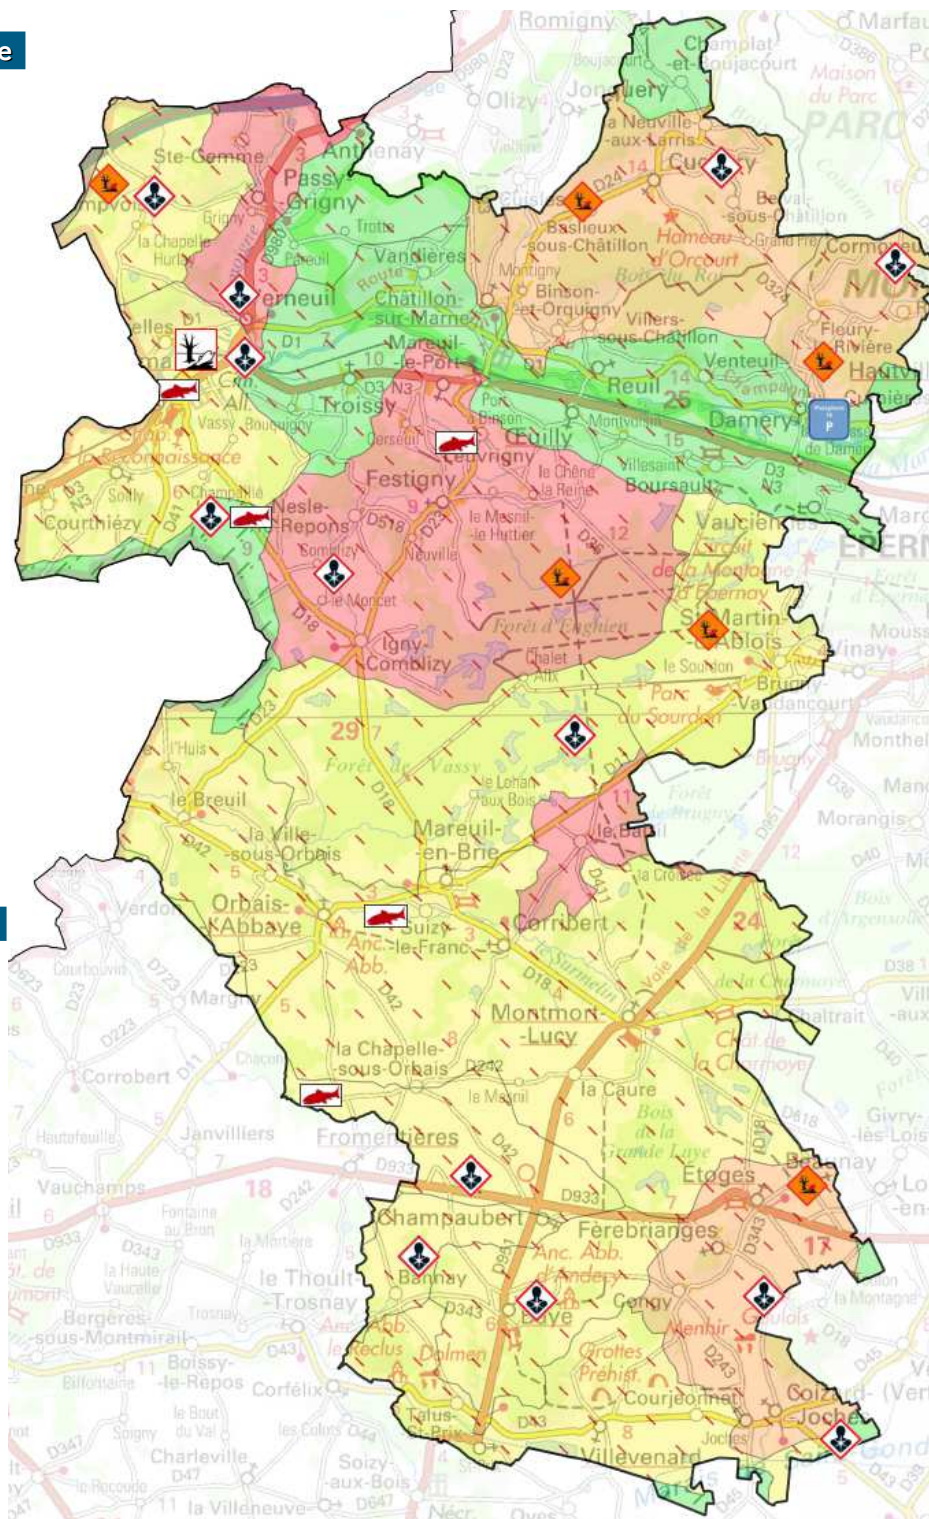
Romigny
Champlat-et-Boujacourt
Marfaux
Olizy
Jonquery
Maison du Parc
PARC
La Neuville-aux-Larris
Cuchery
Ste-Gemme
Passy-Grigny
Anthenay
Belval-sous-Châtillon
Cormoyeux
Baslieux-sous-Châtillon
Hameau d'Orcourt
Vandières
Binson-et-Orquigny
Verneuil
Châtillon-sur-Marne
Villers-sous-Châtillon
Fleury-la-Rivière
Mareuil-le-Port
Venteuil
Hautvillers
Reuil
Troissy
Damery
Oeuilly
Festigny
Boursault
Courthiézy
Nesle-le-Repons
Vauciennes
Forêt de la Montagne d'Epernay
EPERNAY
St-Martin-d'Ablois
Forêt d'Enghien
Igny-Comblizy
Brugny-Vaudancourt
Parc du Sourdon
Vinay
Mousy
Monthelon
29
Forêt de Vassy
le Breuil
Mareuil-en-Brie
la Ville-sous-Orbais
Morangis
Orbais-l'Abbaye
Suizy-le-Franc
Corribert
24
Montmort-Lucy
Corrobert
la Chapelle-sous-Orbais
la Caure
Janvilliers
Fromentières
Givry-lès-Loisy
Vauchamps
18
Étoges
Baulnay
Champaubert
Fèrebrianges
17
Le Thoult-Trosnay
Bannay
Congy
Baye
Bergères-sous-Montmirail
Boissy-le-Repos
Corfélix
Coizard-Joches
Talus-St-Prix
Courjeonnet
Villevenard
Charleville
Soizy-aux-Bois
la Villeneuve